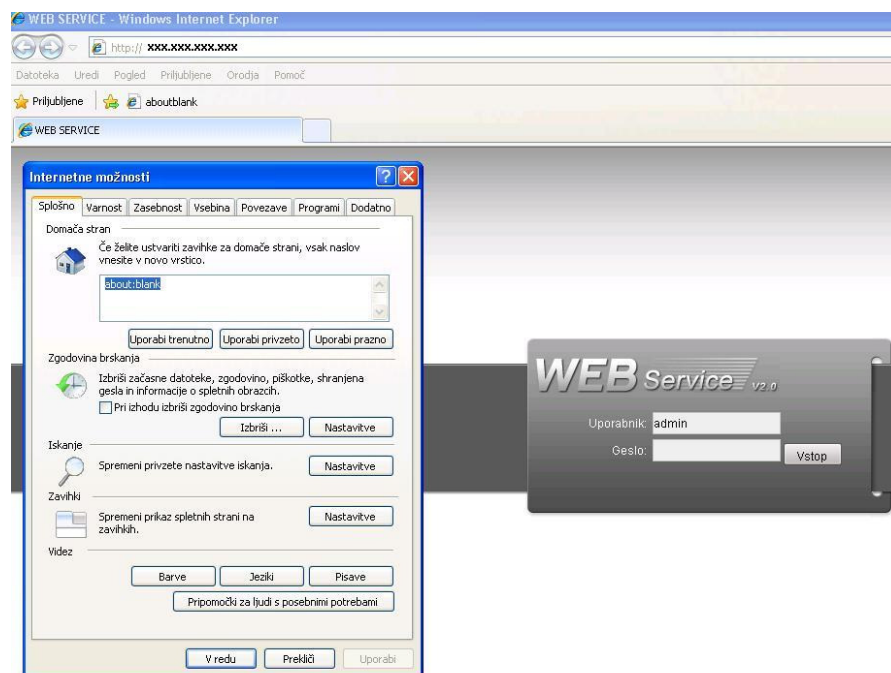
WEB SERVICE - Windows Internet Explorer

http:// xxx.xxx.xxx.xxx

Datoteka Uredi Pogled Priljubljene Orodja Pomoč

Priljubljene aboutblank

WEB SERVICE

Internetne možnosti

Splošno Varnost Zasebnost Vsebina Povezave Programi Dodatno

Domača stran

Če želite ustvariti zavihke za domače strani, vsak naslov vnesite v novo vrstico.

about:blank

Uporabi trenutno Uporabi privzeto Uporabi prazno

Zgodovina brskanja

Izbriši začasne datoteke, zgodovino, piškotke, shranjena gesla in informacije o spletnih obrazcih.

Pri izhodu izbriši zgodovino brskanja

Izbriši ... Nastavitve

Iskanje

Spremeni privzete nastavitve iskanja. Nastavitve

Zavihki

Spremeni prikaz spletnih strani na zavihkih. Nastavitve

Videz

Barve Jeziki Pisave

Pripomočki za ljudi s posebnimi potrebami

V redu Prekliči Uporabi

WEB Service V2.0

Uporabnik: admin

Geslo:

Vstop